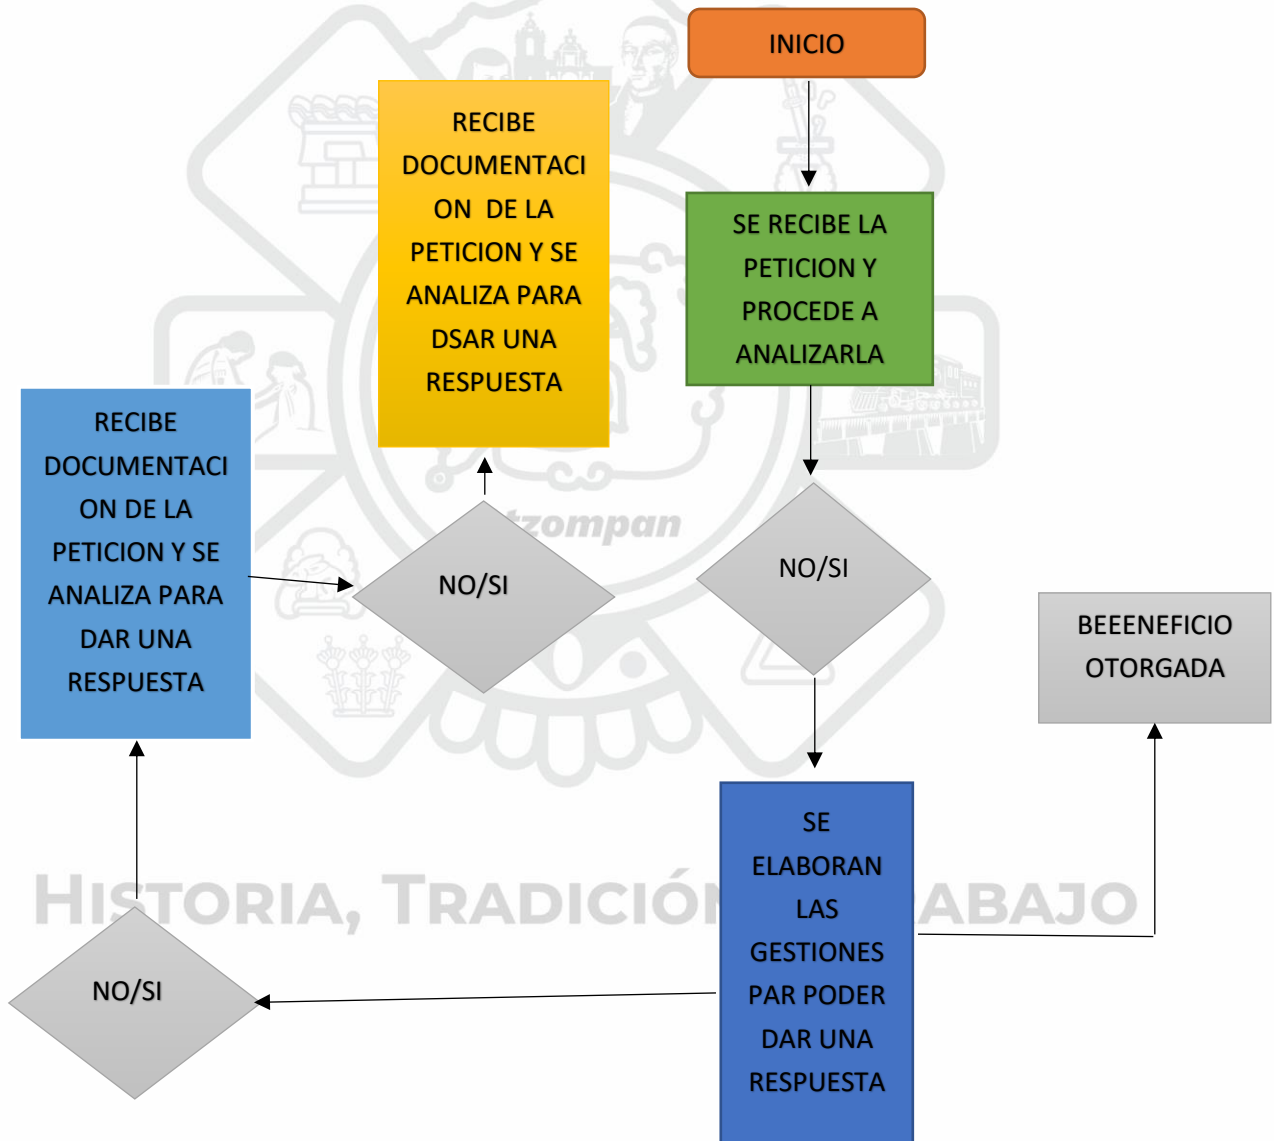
INICIO

SE RECIBE LA PETICION Y PROCEDE A ANALIZARLA

RECIBE DOCUMENTACION DE LA PETICION Y SE ANALIZA PARA DSAR UNA RESPUESTA

NO/SI

RECIBE DOCUMENTACION DE LA PETICION Y SE ANALIZA PARA DAR UNA RESPUESTA

NO/SI

tzompan

BEEENEFICIO OTORGADA

SE ELABORAN LAS GESTIONES PAR PODER DAR UNA RESPUESTA

HISTORIA, TRADICIÓN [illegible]ABAJO

NO/SI